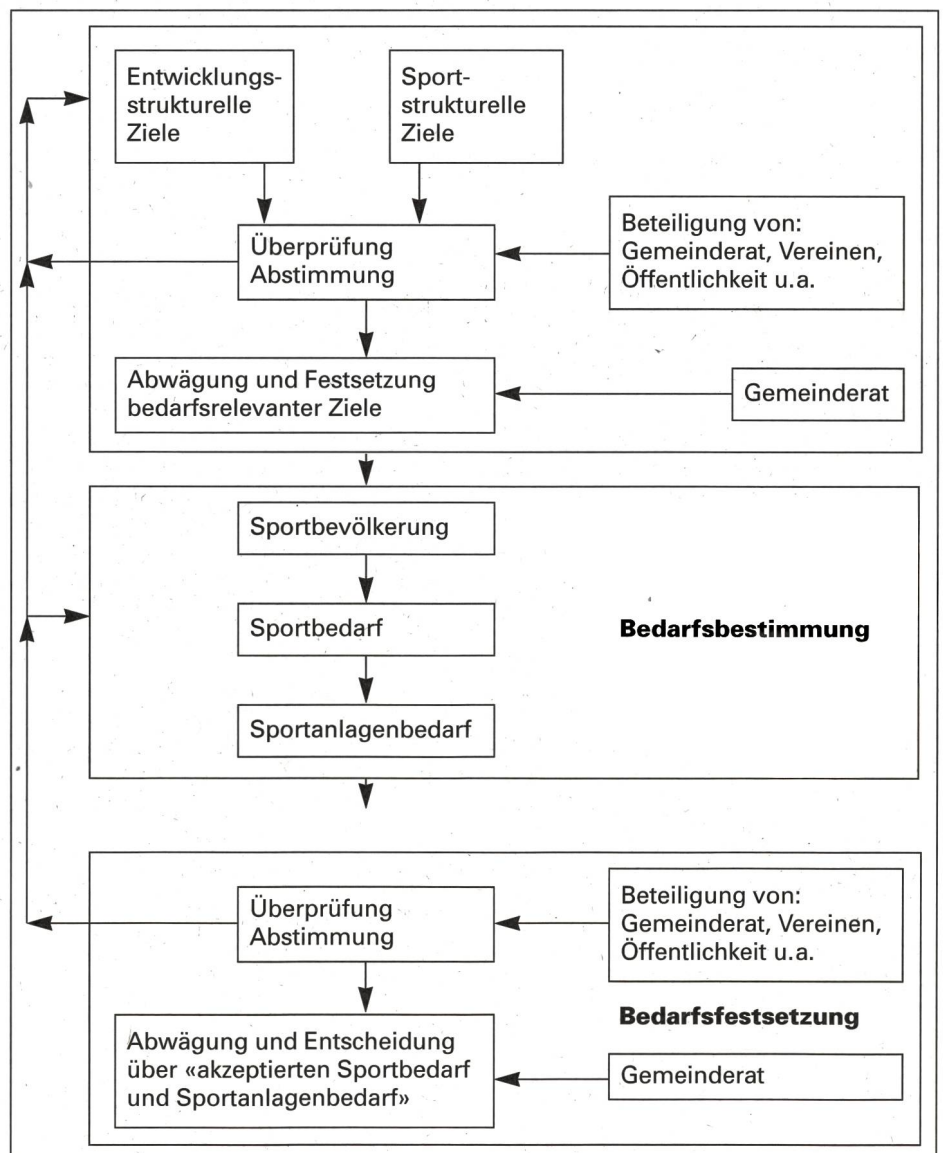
Entwicklungsstrukturelle Ziele

Sportstrukturelle Ziele

Überprüfung Abstimmung

Beteiligung von: Gemeinderat, Vereinen, Öffentlichkeit u.a.

Abwägung und Festsetzung bedarfsrelevanter Ziele

Gemeinderat

Sportbevölkerung

Sportbedarf

Bedarfsbestimmung

Sportanlagenbedarf

Überprüfung Abstimmung

Beteiligung von: Gemeinderat, Vereinen, Öffentlichkeit u.a.

Bedarfsfestsetzung

Abwägung und Entscheidung über «akzeptierten Sportbedarf und Sportanlagenbedarf»

Gemeinderat